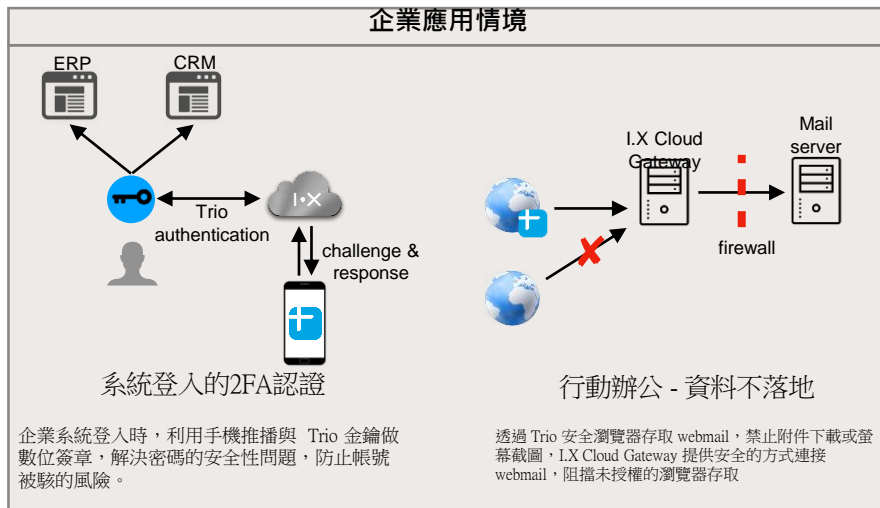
企業應用情境

ERP

CRM

Trio authentication

I·X

challenge & response

系統登入的2FA認證

企業系統登入時，利用手機推播與 Trio 金鑰做數位簽章，解決密碼的安全性問題，防止帳號被駭的風險。

I.X Cloud Gateway

Mail server

firewall

行動辦公 - 資料不落地

透過 Trio 安全瀏覽器存取 webmail，禁止附件下載或螢幕截圖，I.X Cloud Gateway 提供安全的方式連接 webmail，阻擋未授權的瀏覽器存取